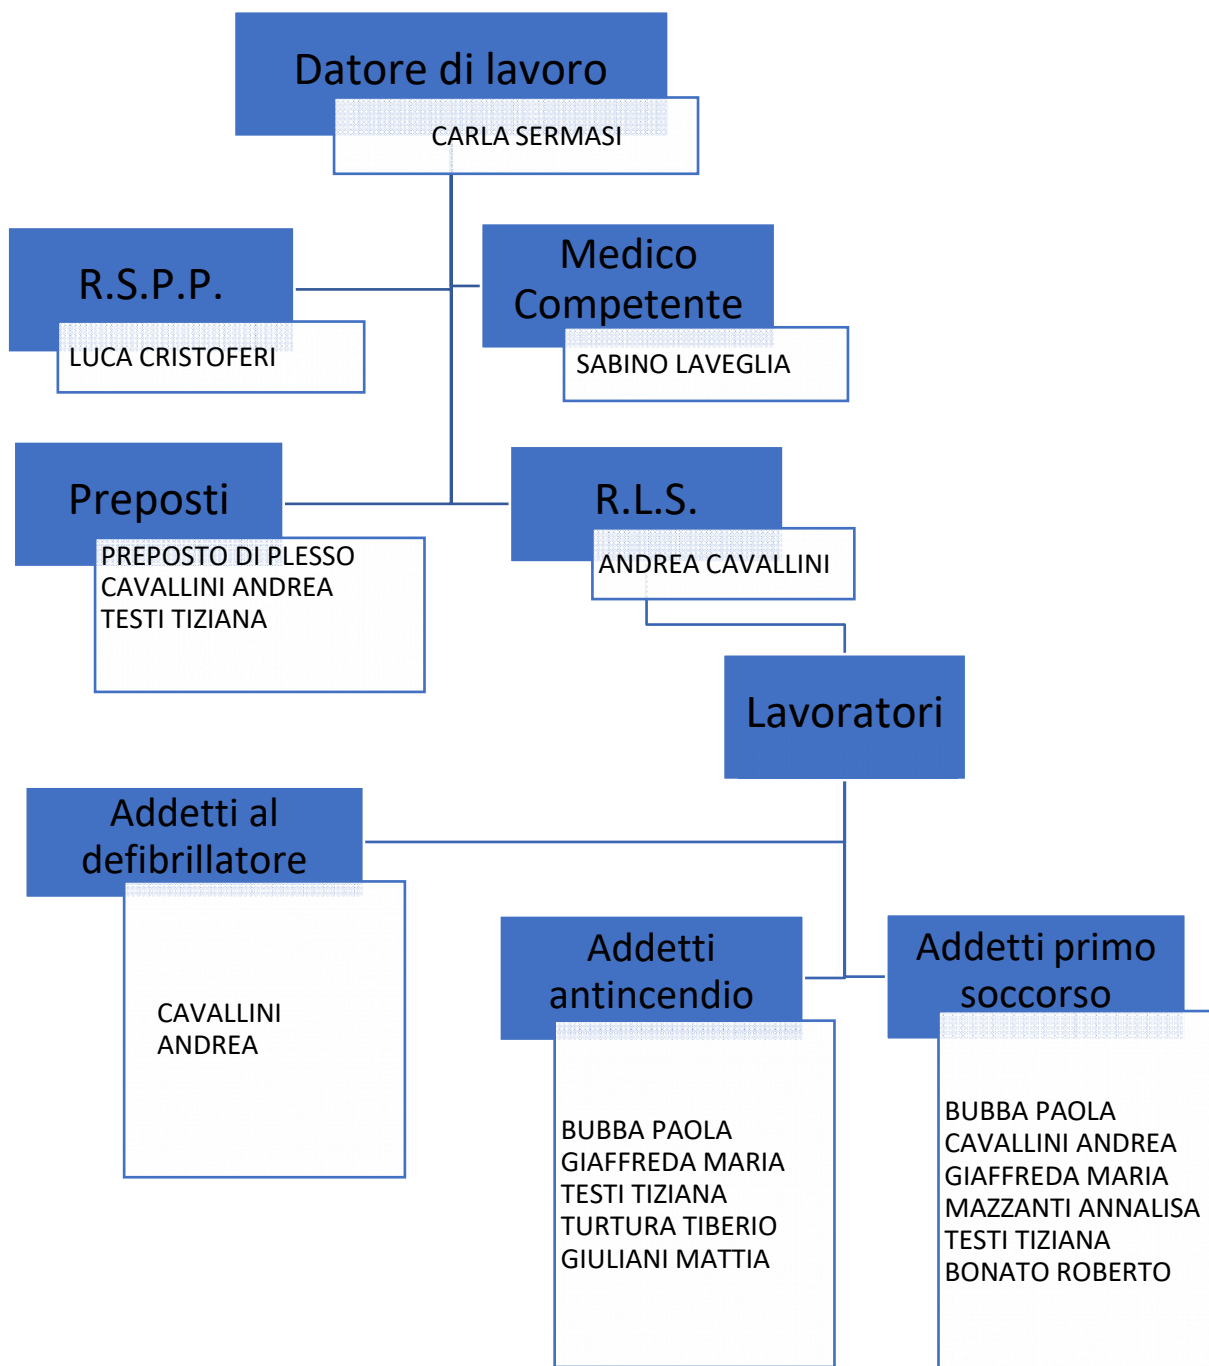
Datore di lavoro

CARLA SERMASI

R.S.P.P.

LUCA CRISTOFERI

Medico Competente

SABINO LAVEGLIA

Preposti

PREPOSTO DI PLESSO
CAVALLINI ANDREA
TESTI TIZIANA

R.L.S.

ANDREA CAVALLINI

Lavoratori

Addetti al defibrillatore

CAVALLINI
ANDREA

Addetti antincendio

BUBBA PAOLA
GIAFFREDA MARIA
TESTI TIZIANA
TURTURA TIBERIO
GIULIANI MATTIA

Addetti primo soccorso

BUBBA PAOLA
CAVALLINI ANDREA
GIAFFREDA MARIA
MAZZANTI ANNALISA
TESTI TIZIANA
BONATO ROBERTO